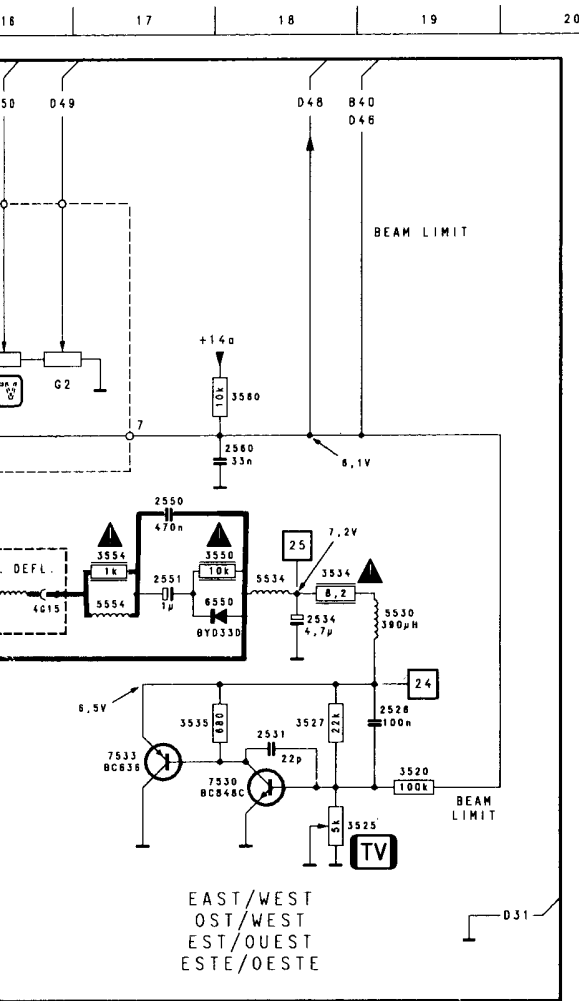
16 | 17 | 18 | 19 | 20

D50 D49 D48 B40 D46

BEAM LIMIT

+14a

10k 3560

G2

7

2560 33n

8,1V

2550 470n

DEFL.

3554 1k

3550 10k

7,2V

25

3534 8,2

2551 1μ

5534

5554

6550 BYD33D

4G15

2534 4,7μ

5530 390μH

24

6,5V

3535 680

3527 22k

2526 100n

2531 22p

7533 BC636

7530 BC848C

3520 100k

BEAM LIMIT

5k 3525

TV

EAST/WEST
OST/WEST
EST/OUEST
ESTE/OESTE

D31